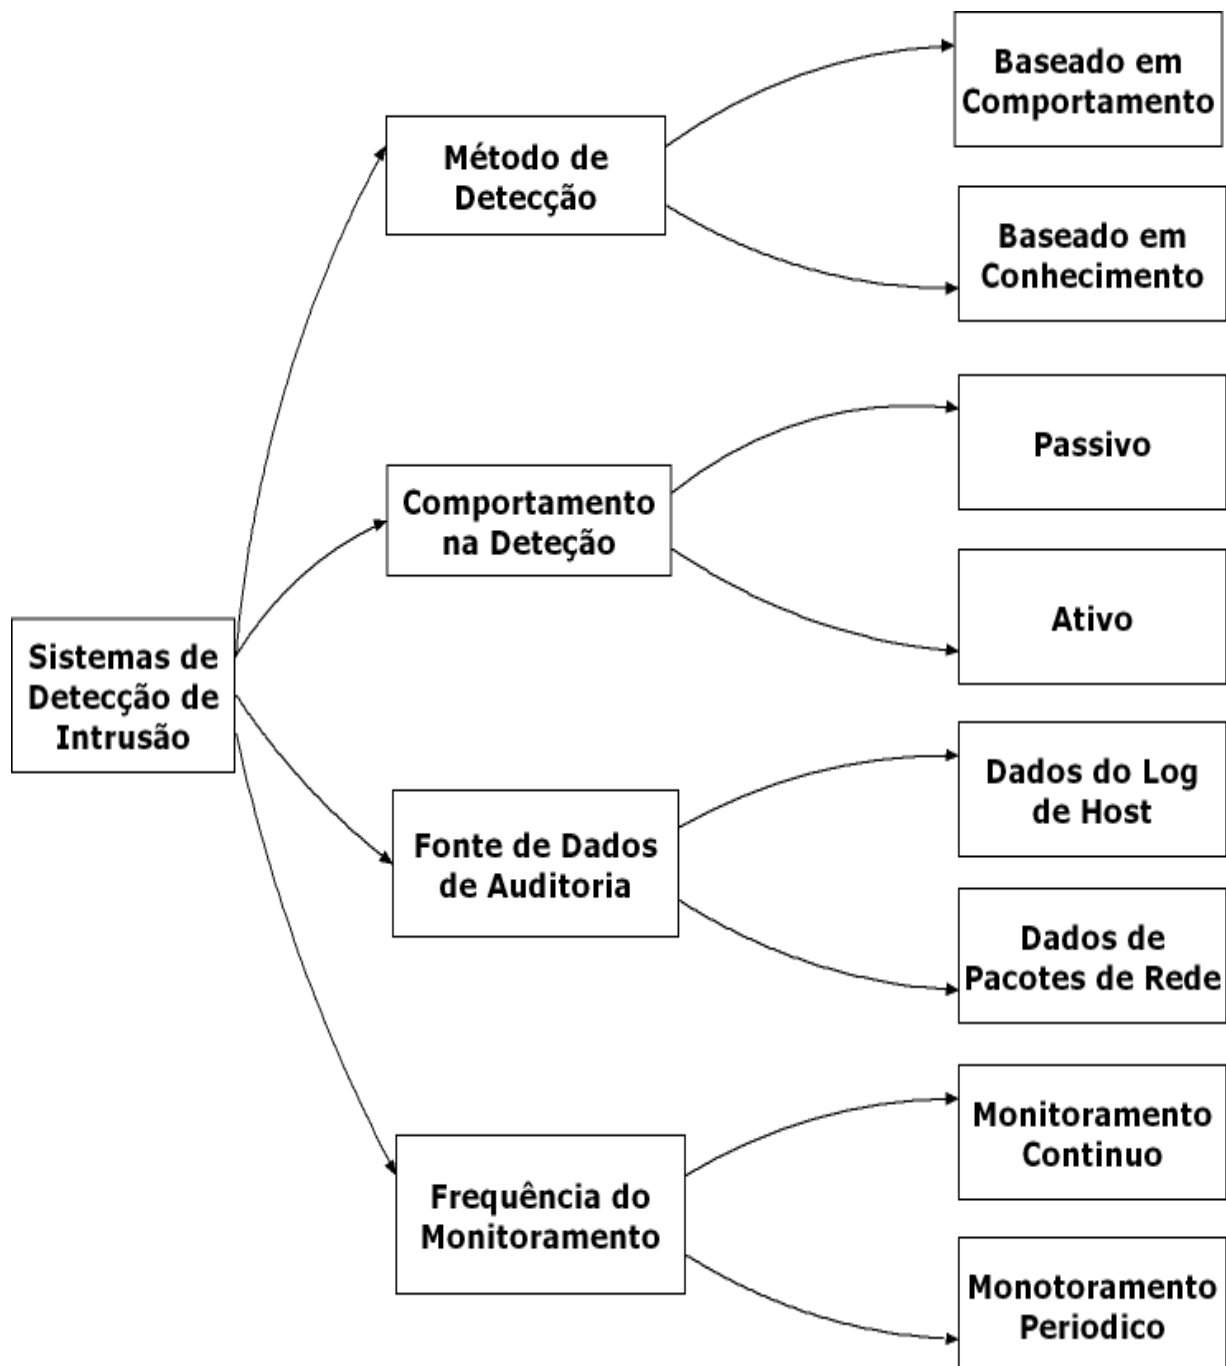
Sistemas de Detecção de Intrusão

Método de Detecção

Baseado em Comportamento

Baseado em Conhecimento

Comportamento na Deteção

Passivo

Ativo

Fonte de Dados de Auditoria

Dados do Log de Host

Dados de Pacotes de Rede

Frequência do Monitoramento

Monitoramento Continuo

Monotoramento Periodico